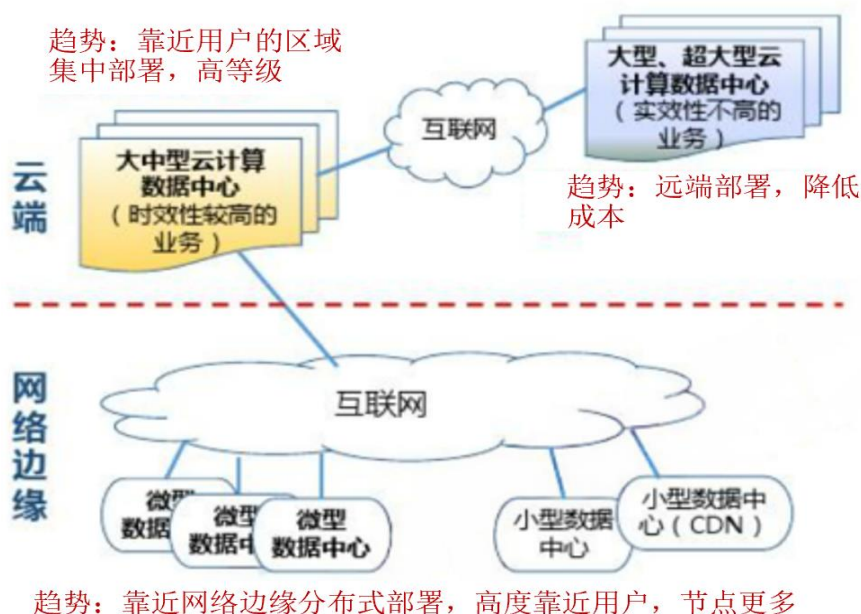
趋势：靠近用户的区域集中部署，高等级

大型、超大型云计算数据中心
（实效性不高的业务）

互联网

云端

大中型云计算数据中心
（时效性较高的业务）

趋势：远端部署，降低成本

网络边缘

互联网

微型数据中心

微型数据中心

微型数据中心

小型数据中心

小型数据中心（CDN）

趋势：靠近网络边缘分布式部署，高度靠近用户，节点更多